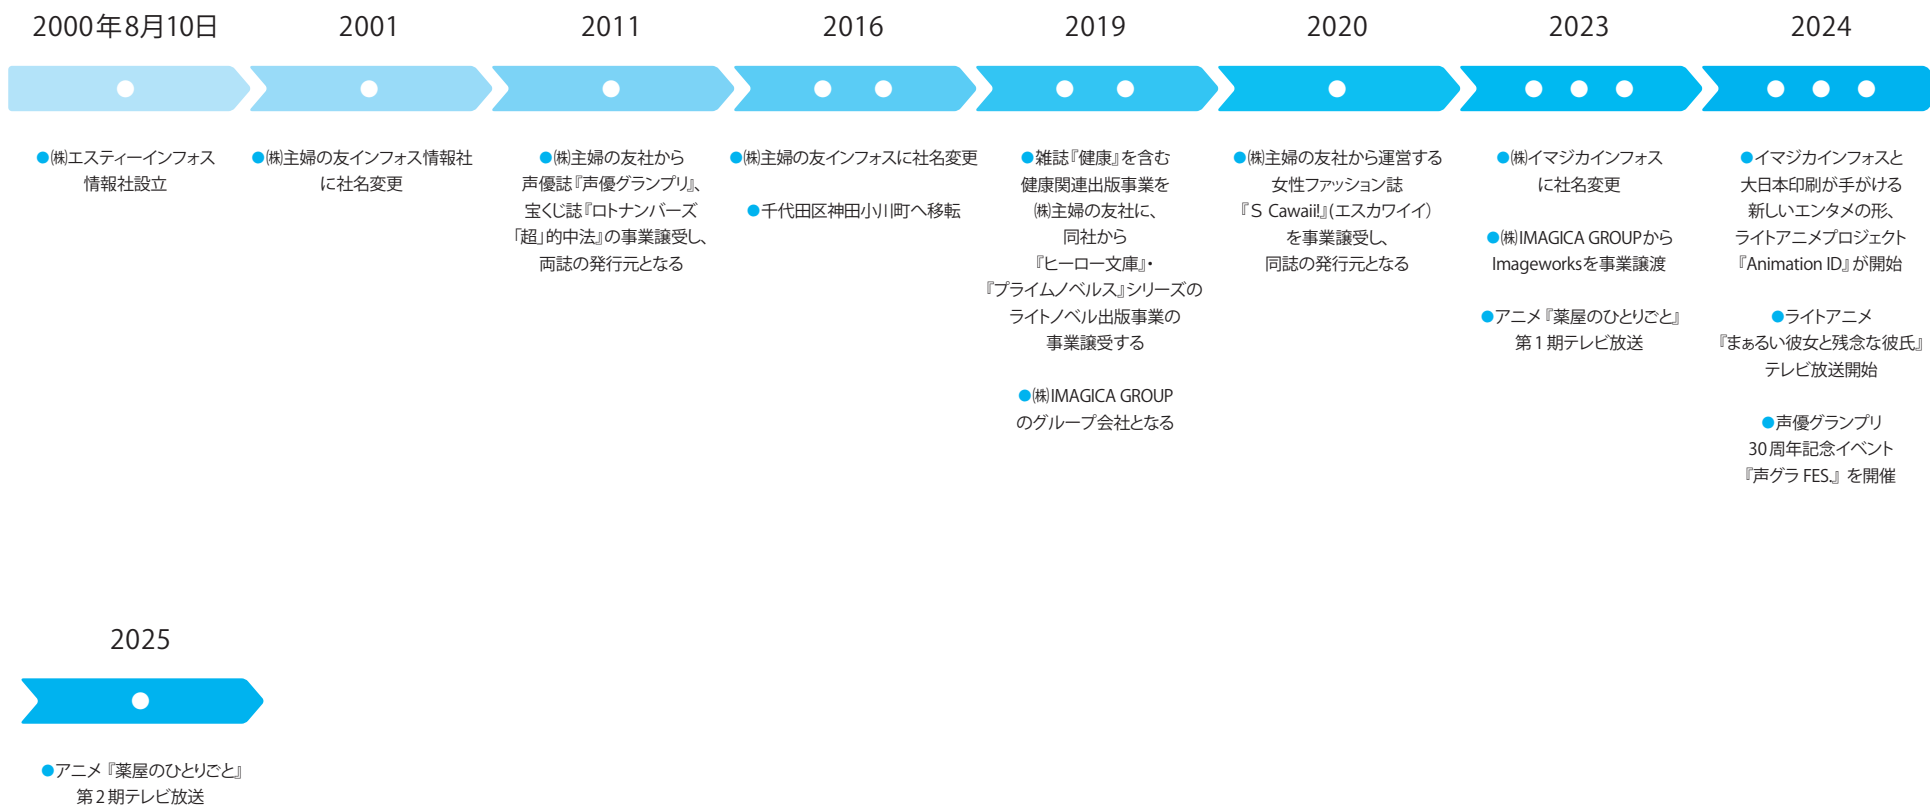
2000年8月10日

●㈱エスティーインフォス情報社設立

2001

●㈱主婦の友インフォス情報社に社名変更

2011

●㈱主婦の友社から声優誌『声優グランプリ』、宝くじ誌『ロトナンバーズ「超」的中法』の事業譲受し、両誌の発行元となる

2016

●㈱主婦の友インフォスに社名変更

●千代田区神田小川町へ移転

2019

●雑誌『健康』を含む健康関連出版事業を㈱主婦の友社に、同社から『ヒーロー文庫』・『プライムノベルス』シリーズのライトノベル出版事業の事業譲受する

●㈱IMAGICA GROUPのグループ会社となる

2020

●㈱主婦の友社から運営する女性ファッション誌『S Cawaii!』(エスカワイイ)を事業譲受し、同誌の発行元となる

2023

●㈱イマジカインフォスに社名変更

●㈱IMAGICA GROUPから Imageworksを事業譲渡

●アニメ『薬屋のひとりごと』第１期テレビ放送

2024

●イマジカインフォスと大日本印刷が手がける新しいエンタメの形、ライトアニメプロジェクト『Animation ID』が開始

●ライトアニメ『まぁるい彼女と残念な彼氏』テレビ放送開始

●声優グランプリ 30周年記念イベント『声グラ FES.』を開催

2025

●アニメ『薬屋のひとりごと』第２期テレビ放送